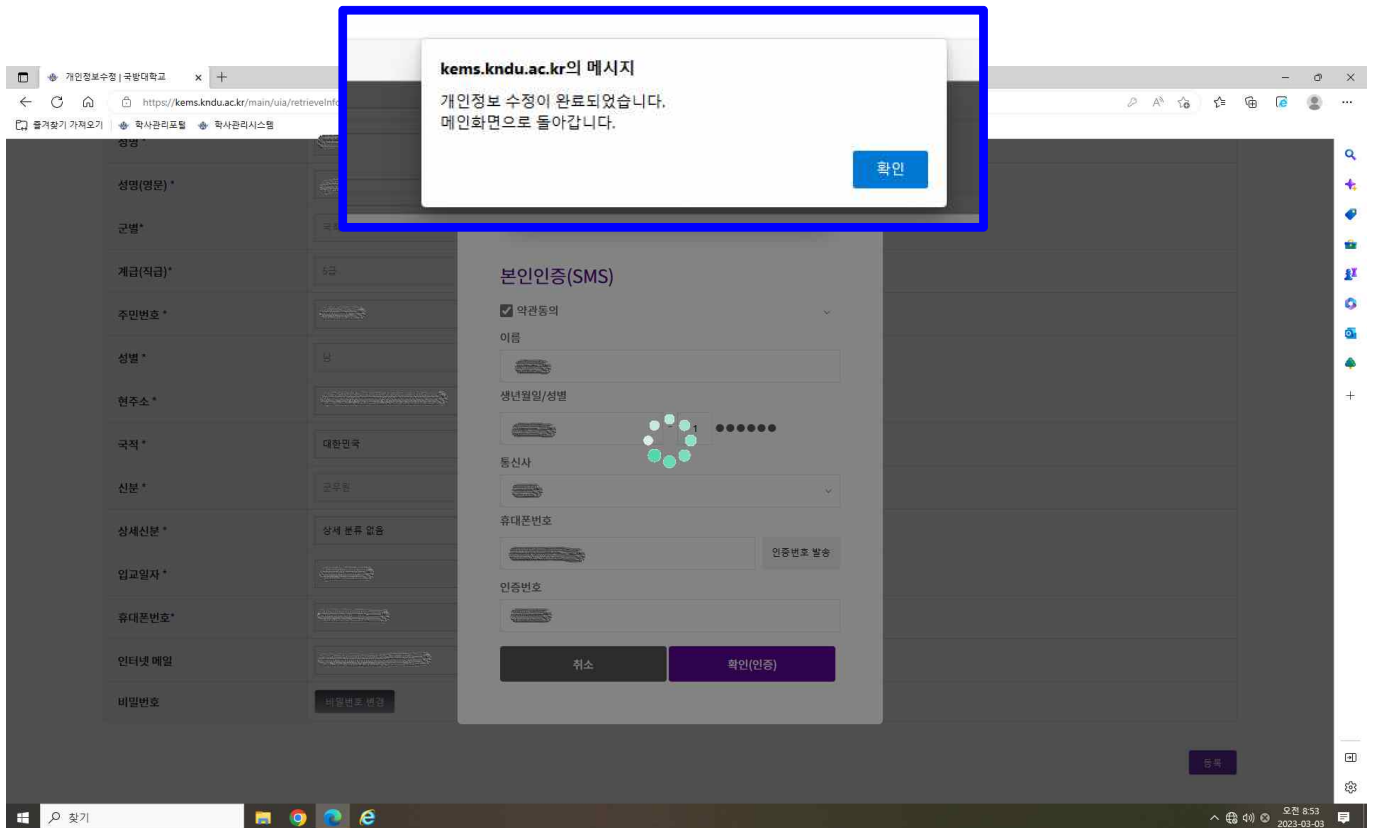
개인정보수정 | 국방대학교 × +

https://kems.kndu.ac.kr/main/uia/retrieveInfo

즐겨찾기 가져오기 학사관리포털 학사관리시스템

kems.kndu.ac.kr의 메시지

개인정보 수정이 완료되었습니다.
메인화면으로 돌아갑니다.

확인

성명 *

성명(영문) *

군별*

계급(직급)*

주민번호 *

성별 *

현주소 *

국적 *

대한민국

신분 *

공무원

상세신분 *

상세 분류 없음

입교일자 *

휴대폰번호*

인터넷 메일

비밀번호

비밀번호 변경

본인인증(SMS)

약관동의

이름

생년월일/성별

1 ●●●●●●

통신사

휴대폰번호

인증번호 발송

인증번호

취소

확인(인증)

등록

찾기

오전 8:53
2023-03-03